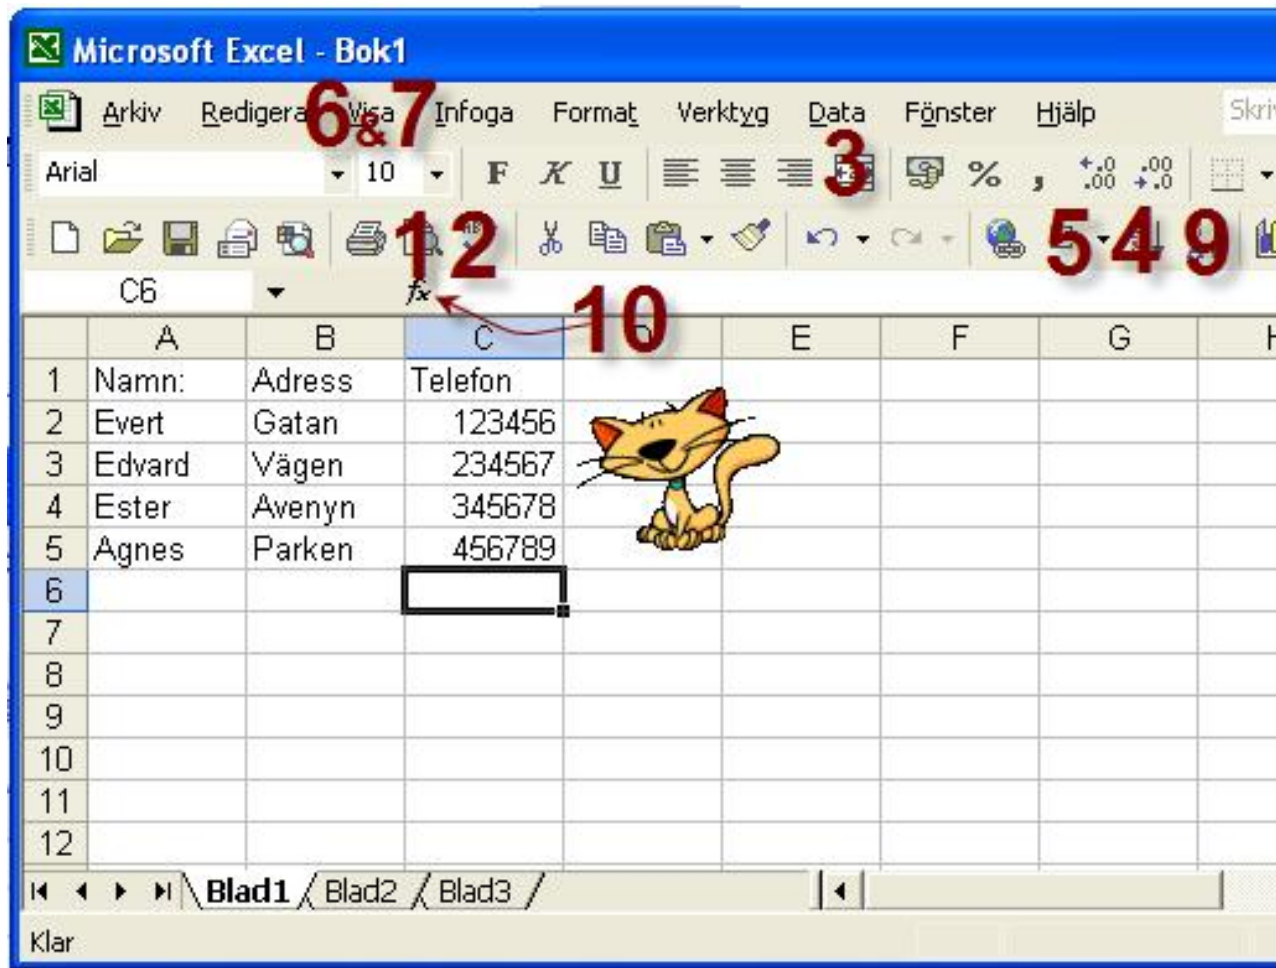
Microsoft Excel - Bok1

Arkiv Redigera Visa Infoga Format Verktyg Data Fönster Hjälp Skriv

6&7

Arial 10 F K U % ,

3

1 2 5 4 9

C6 fx 10

| | A | B | C | D | E | F | G | H |
|---|---|---|---|---|---|---|---|---|
| 1 | Namn: | Adress | Telefon | | | | | |
| 2 | Evert | Gatan | 123456 | | | | | |
| 3 | Edvard | Vägen | 234567 | | | | | |
| 4 | Ester | Avenyn | 345678 | | | | | |
| 5 | Agnes | Parken | 456789 | | | | | |
| 6 | | | | | | | | |
| 7 | | | | | | | | |
| 8 | | | | | | | | |
| 9 | | | | | | | | |
| 10 | | | | | | | | |
| 11 | | | | | | | | |
| 12 | | | | | | | | |

Blad1 Blad2 Blad3

Klar